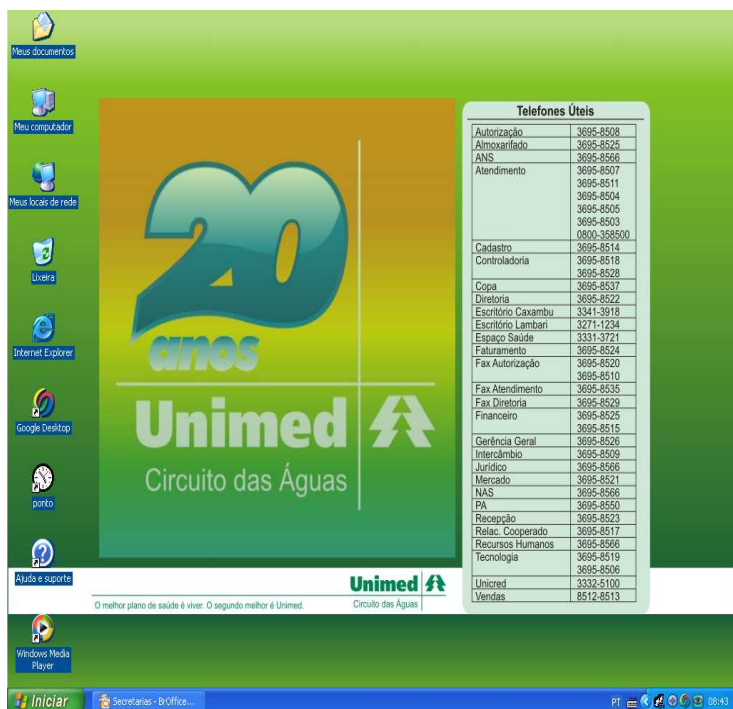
Meus documentos

Meu computador

Meus locais de rede

Lixeira

Internet Explorer

Google Desktop

ponto

Ajuda e suporte

Windows Media Player

20 anos

Unimed

Circuito das Águas

Telefones Úteis

| | |
|---|---|
| Autorização | 3695-8508 |
| Almoxarifado | 3695-8525 |
| ANS | 3695-8566 |
| Atendimento | 3695-8507<br>3695-8511<br>3695-8504<br>3695-8505<br>3695-8503<br>0800-358500 |
| Cadastro | 3695-8514 |
| Controladoria | 3695-8518<br>3695-8528 |
| Copa | 3695-8537 |
| Diretoria | 3695-8522 |
| Escritório Caxambu | 3341-3918 |
| Escritório Lambari | 3271-1234 |
| Espaço Saúde | 3331-3721 |
| Faturamento | 3695-8524 |
| Fax Autorização | 3695-8520<br>3695-8510 |
| Fax Atendimento | 3695-8535 |
| Fax Diretoria | 3695-8529 |
| Financeiro | 3695-8525<br>3695-8515 |
| Gerência Geral | 3695-8526 |
| Intercâmbio | 3695-8509 |
| Jurídico | 3695-8566 |
| Mercado | 3695-8521 |
| NAS | 3695-8566 |
| PA | 3695-8550 |
| Recepção | 3695-8523 |
| Relac. Cooperado | 3695-8517 |
| Recursos Humanos | 3695-8566 |
| Tecnologia | 3695-8519<br>3695-8506 |
| Unicred | 3332-5100 |
| Vendas | 8512-8513 |

O melhor plano de saúde é viver. O segundo melhor é Unimed.

Unimed
Circuito das Águas

Iniciar

Secretarias - BrOffice...

PT

08:43